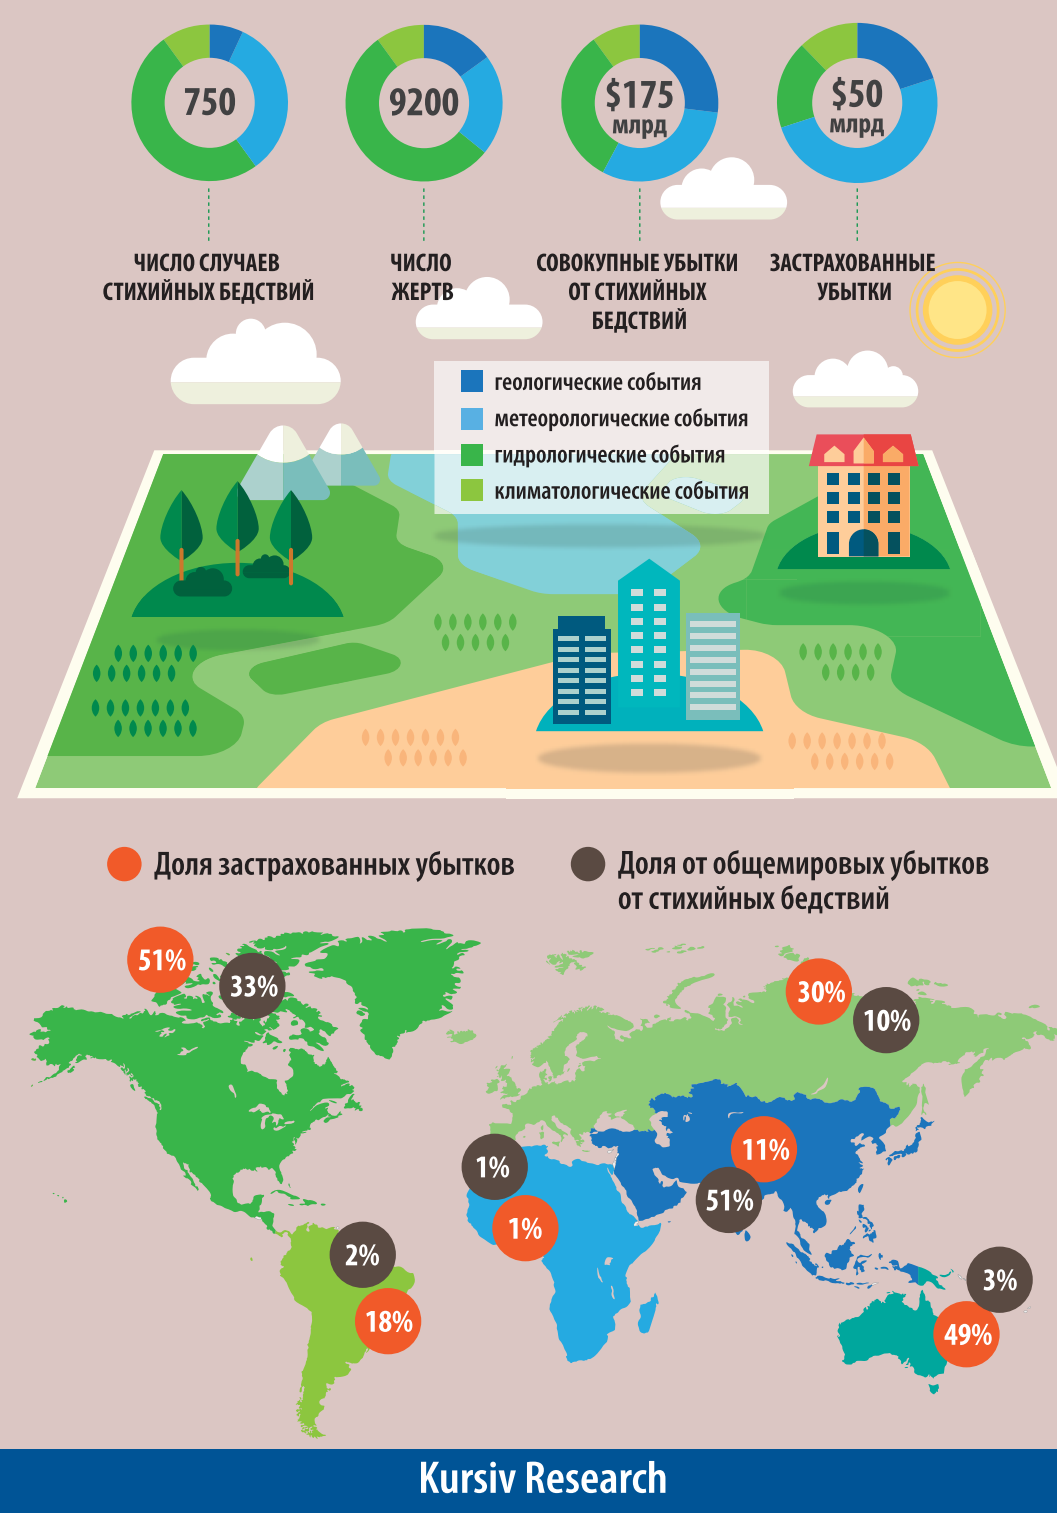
750

ЧИСЛО СЛУЧАЕВ СТИХИЙНЫХ БЕДСТВИЙ

9200

ЧИСЛО ЖЕРТВ

$175 млрд

СОВОКУПНЫЕ УБЫТКИ ОТ СТИХИЙНЫХ БЕДСТВИЙ

$50 млрд

ЗАСТРАХОВАННЫЕ УБЫТКИ

геологические события
метеорологические события
гидрологические события
климатологические события

Доля застрахованных убытков

Доля от общемировых убытков от стихийных бедствий

51%
33%
30%
10%
1%
1%
11%
51%
2%
18%
3%
49%

Kursiv Research